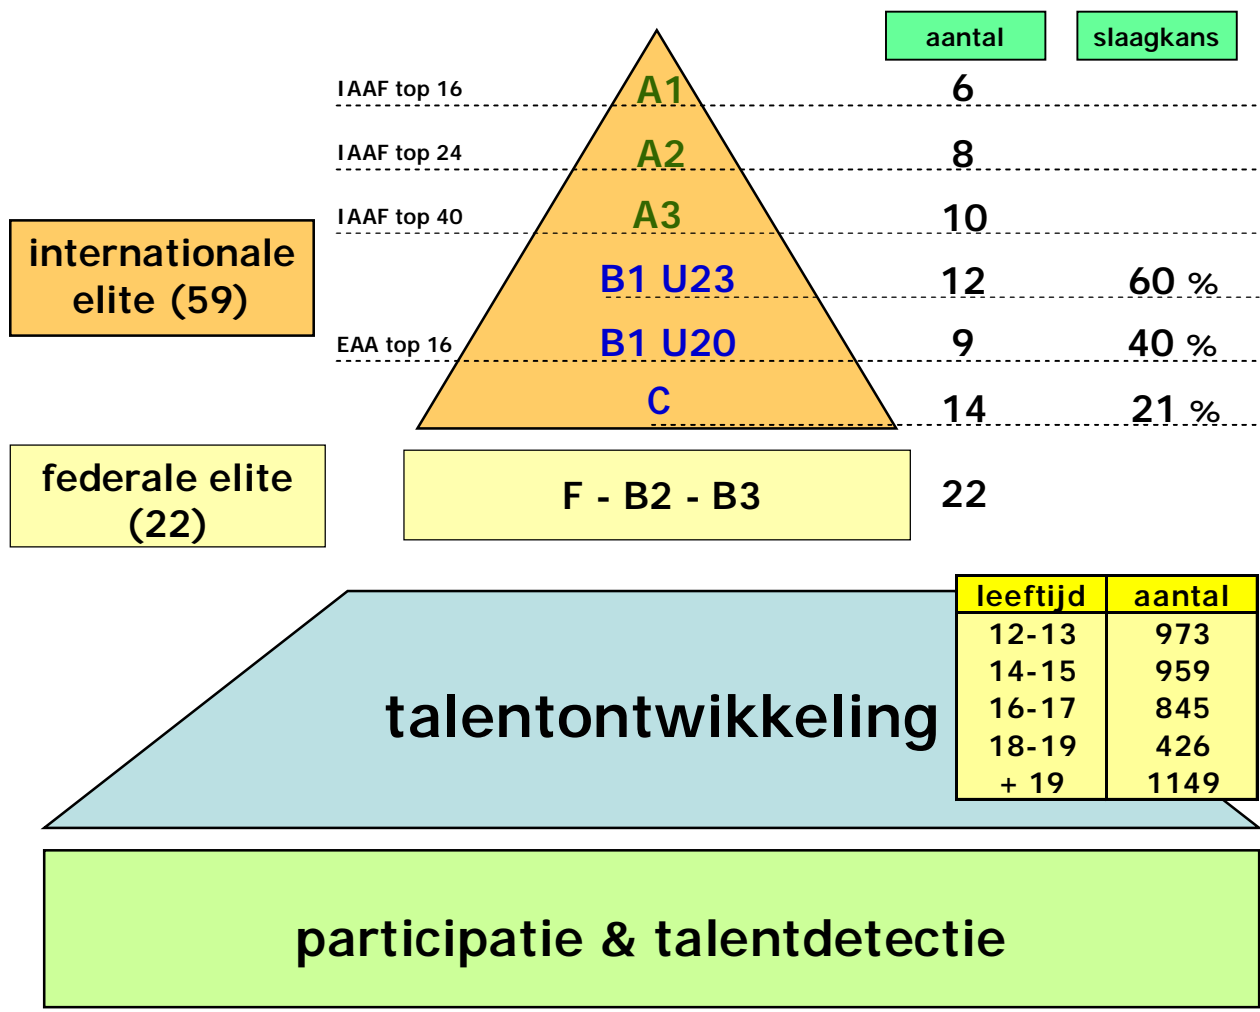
aantal

slaagkans

IAAF top 16

A1

6

IAAF top 24

A2

8

IAAF top 40

A3

10

internationale elite (59)

B1 U23

12

60 %

EAA top 16

B1 U20

9

40 %

C

14

21 %

federale elite (22)

F - B2 - B3

22

talentontwikkeling

| leeftijd | aantal |
|---|---|
| 12-13 | 973 |
| 14-15 | 959 |
| 16-17 | 845 |
| 18-19 | 426 |
| + 19 | 1149 |

participatie & talentdetectie